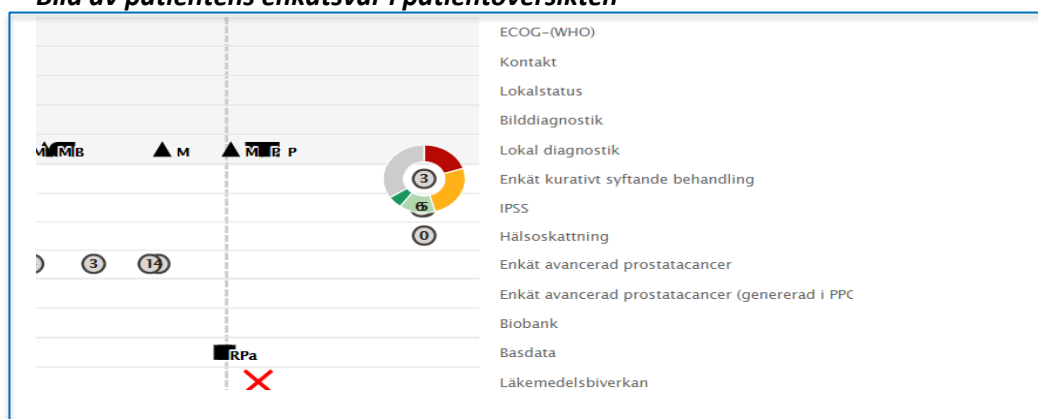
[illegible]

M MB M M P P

3

6

0

3 14

RPa

ECOG-(WHO)
Kontakt
Lokalstatus
Bilddiagnostik
Lokal diagnostik
Enkät kurativt syftande behandling
IPSS
Hälsoskattning
Enkät avancerad prostatacancer
Enkät avancerad prostatacancer (genererad i PPC
Biobank
Basdata
Läkemedelsbiverkan